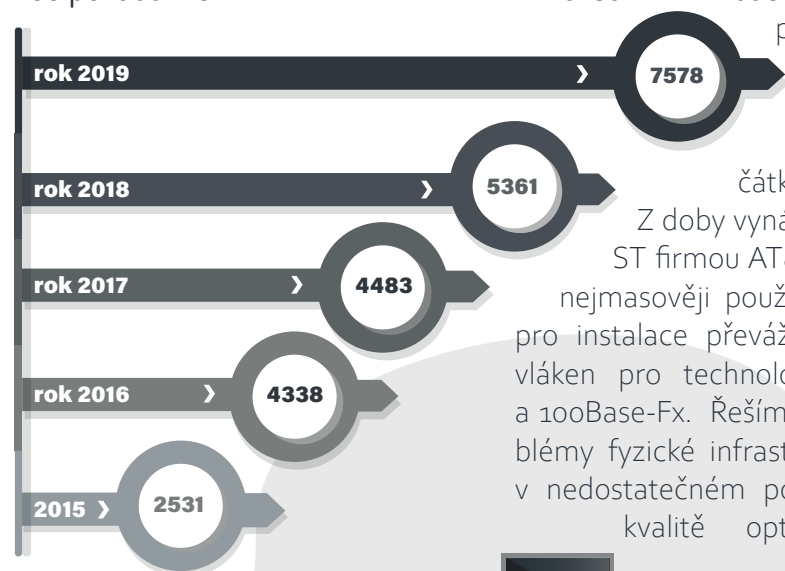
p

rok 2019 › 7578

rok 2018 › 5361

rok 2017 › 4483

rok 2016 › 4338

2015 › 2531

čátk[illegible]
Z doby vyná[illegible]
ST firmou AT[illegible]
nejmasověji použ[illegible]
pro instalace převáž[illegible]
vláken pro technolo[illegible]
a 100Base-Fx. Řeším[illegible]
blémy fyzické infrast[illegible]
v nedostatečném po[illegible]
kvalitě opt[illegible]